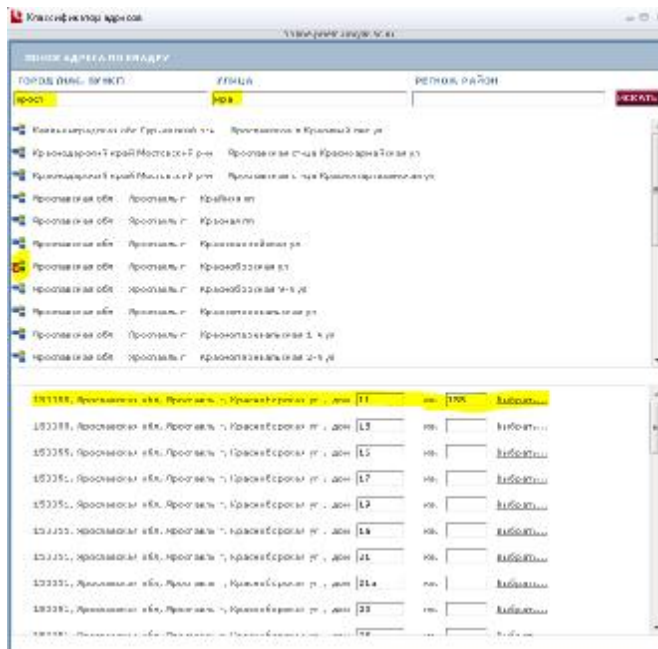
Классификатор адресов

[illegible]

ПОИСК АДРЕСА ПО ВВОДУ

ГОРОД (НАС. ПУНКТ)
УЛИЦА
РЕГИОН, РАЙОН

яросл
кра
ИСКАТЬ

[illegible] Ярославская обл Красный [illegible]
Краснодарский край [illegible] Ярославская ст-ца Краснодарская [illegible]
Краснодарский край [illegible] Ярославская ст-ца Краснодарская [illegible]
Ярославская обл Ярославль г Крайняя ул
Ярославская обл Ярославль г Красная пл
Ярославская обл Ярославль г Красноармейская ул
Ярославская обл Ярославль г Краснобororская ул
Ярославская обл Ярославль г Краснобororская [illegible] ул
Ярославская обл Ярославль г Краснопрекопская ул
Ярославская обл Ярославль г Краснопрекопская 1-я ул
Ярославская обл Ярославль г Краснопрекопская 2-я ул

150000, Ярославская обл, Ярославль г, Краснобororская ул , дом 11 кв. 155 Выбрать...
150000, Ярославская обл, Ярославль г, Краснобororская ул , дом 13 кв. Выбрать...
150000, Ярославская обл, Ярославль г, Краснобororская ул , дом 15 кв. Выбрать...
150000, Ярославская обл, Ярославль г, Краснобororская ул , дом 17 кв. Выбрать...
150000, Ярославская обл, Ярославль г, Краснобororская ул , дом 19 кв. Выбрать...
150000, Ярославская обл, Ярославль г, Краснобororская ул , дом 1а кв. Выбрать...
150000, Ярославская обл, Ярославль г, Краснобororская ул , дом 21 кв. Выбрать...
150000, Ярославская обл, Ярославль г, Краснобororская ул , дом 21а кв. Выбрать...
150000, Ярославская обл, Ярославль г, Краснобororская ул , дом 23 кв. Выбрать...
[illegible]